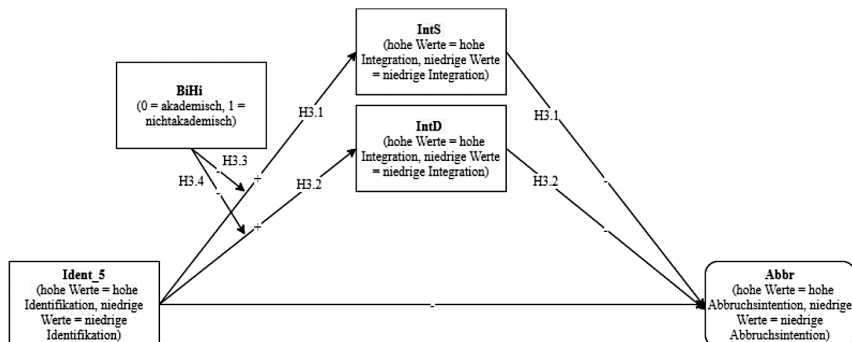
IntS
(hohe Werte = hohe Integration, niedrige Werte = niedrige Integration)

BiHi
(0 = akademisch, 1 = nichtakademisch)

H3.1

H3.1

IntD
(hohe Werte = hohe Integration, niedrige Werte = niedrige Integration)

H3.3

-

H3.4

-

+

H3.2

H3.2

-

+

-

Ident_5
(hohe Werte = hohe Identifikation, niedrige Werte = niedrige Identifikation)

-

Abbr
(hohe Werte = hohe Abbruchsintention, niedrige Werte = niedrige Abbruchsintention)